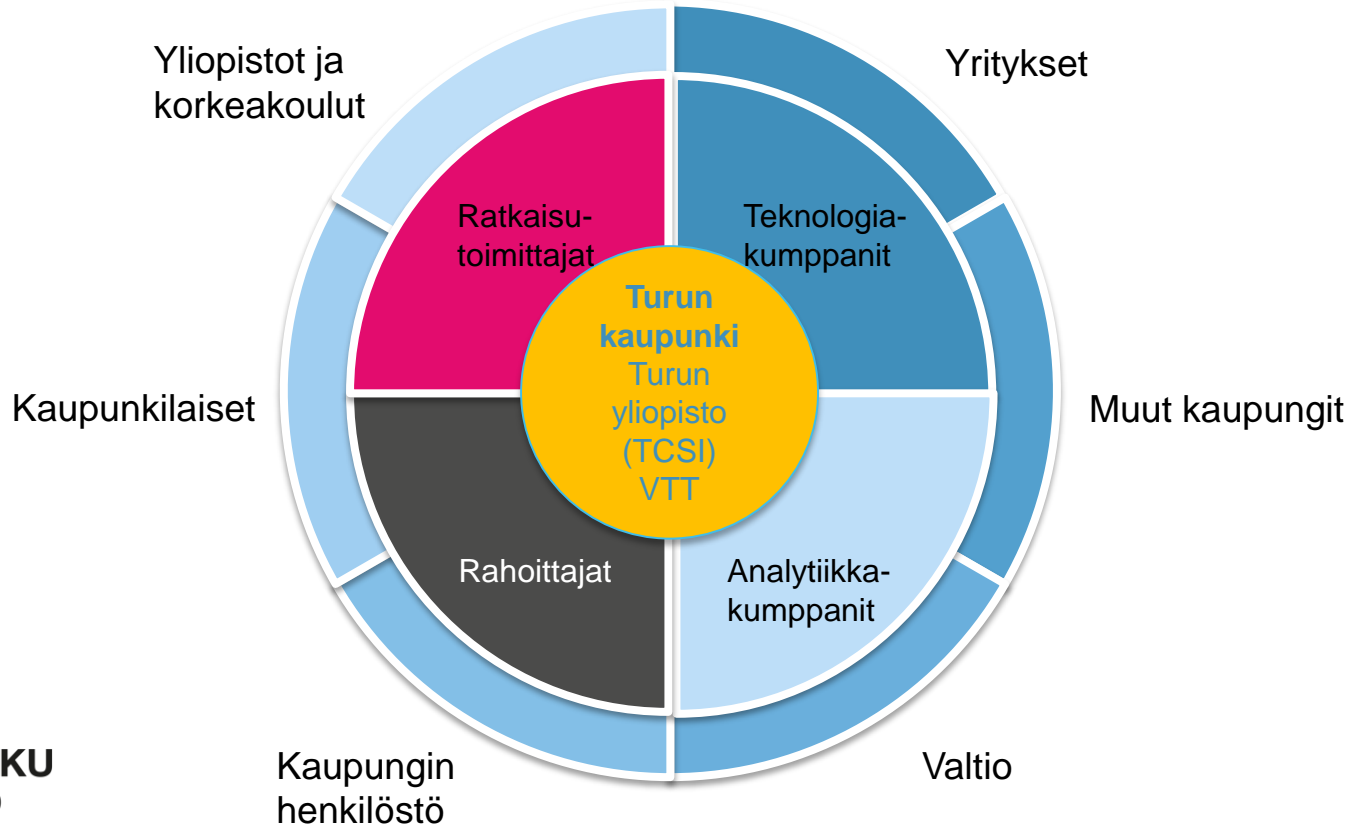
Yliopistot ja korkeakoulut

Yritykset

Ratkaisu-toimittajat

Teknologia-kumppanit

Turun kaupunki
Turun yliopisto (TCSI) VTT

Kaupunkilaiset

Muut kaupungit

Rahoittajat

Analytiikka-kumppanit

KU

Kaupungin henkilöstö

Valtio